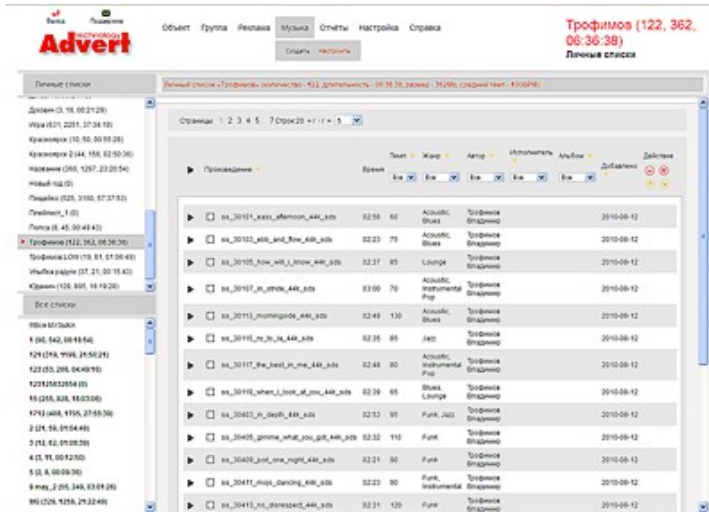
Выход Поддержка
Advert technology

Объект Группа Реклама Музыка Отчёты Настройка Справка
Создать Настроить

Трофимов (122, 362, 06:36:38)
Личные списки

Личные списки

Личный список «Трофимов» количество - 122, длительность - 06:36:38, размер - 362Mb, средний темп - 103BPM

Дзюдо (3, 18, 00:21:29)
Игра (621, 2251, 37:34:18)
Красноярск (10, 50, 00:55:28)
Красноярск 2 (44, 156, 02:50:36)
Название (360, 1297, 23:20:54)
Новый год (0)
Пищейка (525, 3100, 57:37:53)
Плейлист_1 (0)
Попса (6, 45, 00:49:43)
Трофимов (122, 362, 06:36:38)
Трофимов LOW (19, 61, 01:06:49)
Улыбка радуги (37, 21, 00:15:43)
Юденич (129, 895, 16:19:28)

Все списки

Вся музыка
1 (90, 542, 08:18:54)
121 (318, 1106, 21:50:21)
123 (53, 208, 04:49:10)
12312563254 (0)
15 (255, 828, 16:03:06)
1712 (488, 1705, 27:55:39)
2 (21, 59, 01:04:49)
3 (12, 82, 01:08:59)
4 (3, 11, 00:12:50)
5 (3, 8, 00:09:36)
9 may_2 (55, 248, 03:01:29)
BG (329, 1259, 21:22:40)

Страницы: 1 2 3 4 5 .. 7 Строк:20 + / - / = 5

| | Произведение | Время | Темп | Жанр | Автор | Исполнитель | Альбом | Добавлено | Действие |
|---|---|---|---|---|---|---|---|---|---|
| | | | Все | Все | Все | Все | Все | | |
| ▶ | ss_30101_easy_afternoon_44k_sds | 02:56 | 60 | Acoustic, Blues | Трофимов Владимир | | | 2010-08-12 | |
| ▶ | ss_30103_ebb_and_flow_44k_sds | 02:23 | 75 | Acoustic, Blues | Трофимов Владимир | | | 2010-08-12 | |
| ▶ | ss_30105_how_will_i_know_44k_sds | 02:37 | 85 | Lounge | Трофимов Владимир | | | 2010-08-12 | |
| ▶ | ss_30107_in_stride_44k_sds | 03:00 | 70 | Acoustic, Instrumental Pop | Трофимов Владимир | | | 2010-08-12 | |
| ▶ | ss_30113_morningside_44k_sds | 02:49 | 130 | Acoustic, Blues | Трофимов Владимир | | | 2010-08-12 | |
| ▶ | ss_30115_nc_to_la_44k_sds | 02:35 | 85 | Jazz | Трофимов Владимир | | | 2010-08-12 | |
| ▶ | ss_30117_the_best_in_me_44k_sds | 02:48 | 80 | Acoustic, Instrumental Pop | Трофимов Владимир | | | 2010-08-12 | |
| ▶ | ss_30119_when_i_look_at_you_44k_sds | 02:39 | 65 | Blues, Lounge | Трофимов Владимир | | | 2010-08-12 | |
| ▶ | ss_30403_in_depth_44k_sds | 02:53 | 85 | Funk, Jazz | Трофимов Владимир | | | 2010-08-12 | |
| ▶ | ss_30405_gimme_what_you_got_44k_sds | 02:32 | 110 | Funk | Трофимов Владимир | | | 2010-08-12 | |
| ▶ | ss_30409_just_one_night_44k_sds | 02:21 | 90 | Funk | Трофимов Владимир | | | 2010-08-12 | |
| ▶ | ss_30411_mojo_dancing_44k_sds | 02:23 | 90 | Funk, Instrumental | Трофимов Владимир | | | 2010-08-12 | |
| ▶ | ss_30413_no_disrespect_44k_sds | 02:21 | 120 | Funk | Трофимов Владимир | | | 2010-08-12 | |